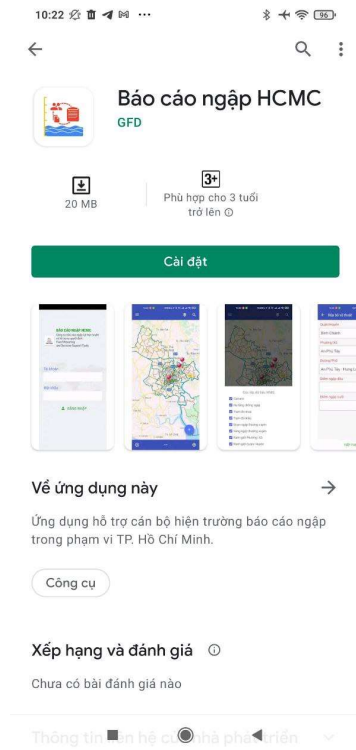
10:22 ··· 96

Báo cáo ngập HCMC
GFD

20 MB

3+
Phù hợp cho 3 tuổi trở lên ⓘ

Cài đặt

Về ứng dụng này →

Ứng dụng hỗ trợ cán bộ hiện trường báo cáo ngập trong phạm vi TP. Hồ Chí Minh.

Công cụ

Xếp hạng và đánh giá ⓘ

Chưa có bài đánh giá nào

Thông tin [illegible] nhà phát triển